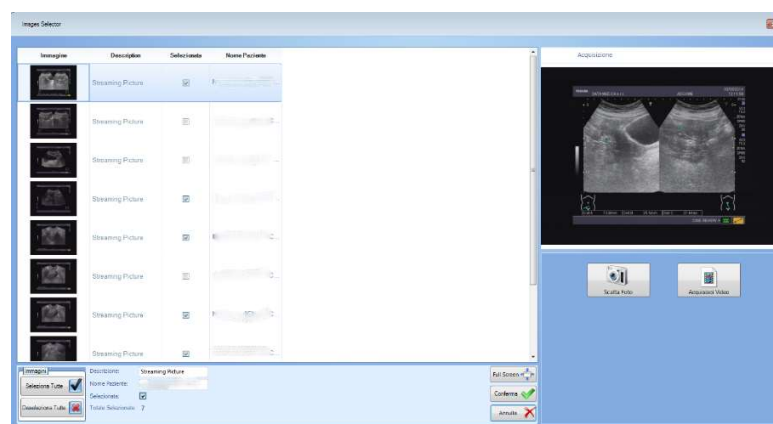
Images Selector

| Immagine | Description | Selezionato | Nome Paziente |
|---|---|---|---|
| | Streaming Picture | | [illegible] |
| | Streaming Picture | | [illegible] |
| | Streaming Picture | | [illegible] |
| | Streaming Picture | | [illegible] |
| | Streaming Picture | | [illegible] |
| | Streaming Picture | | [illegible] |
| | Streaming Picture | | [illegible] |
| | Streaming Picture | | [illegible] |

Acquisizione

Scatta Foto

Acquisisci Video

Immagini

Seleziona Tutte

Deseleziona Tutte

Descrizione: Streaming Picture

Nome Paziente:

Selezionato:

Totale Selezionate: 7

Full Screen

Conferma

Annulla